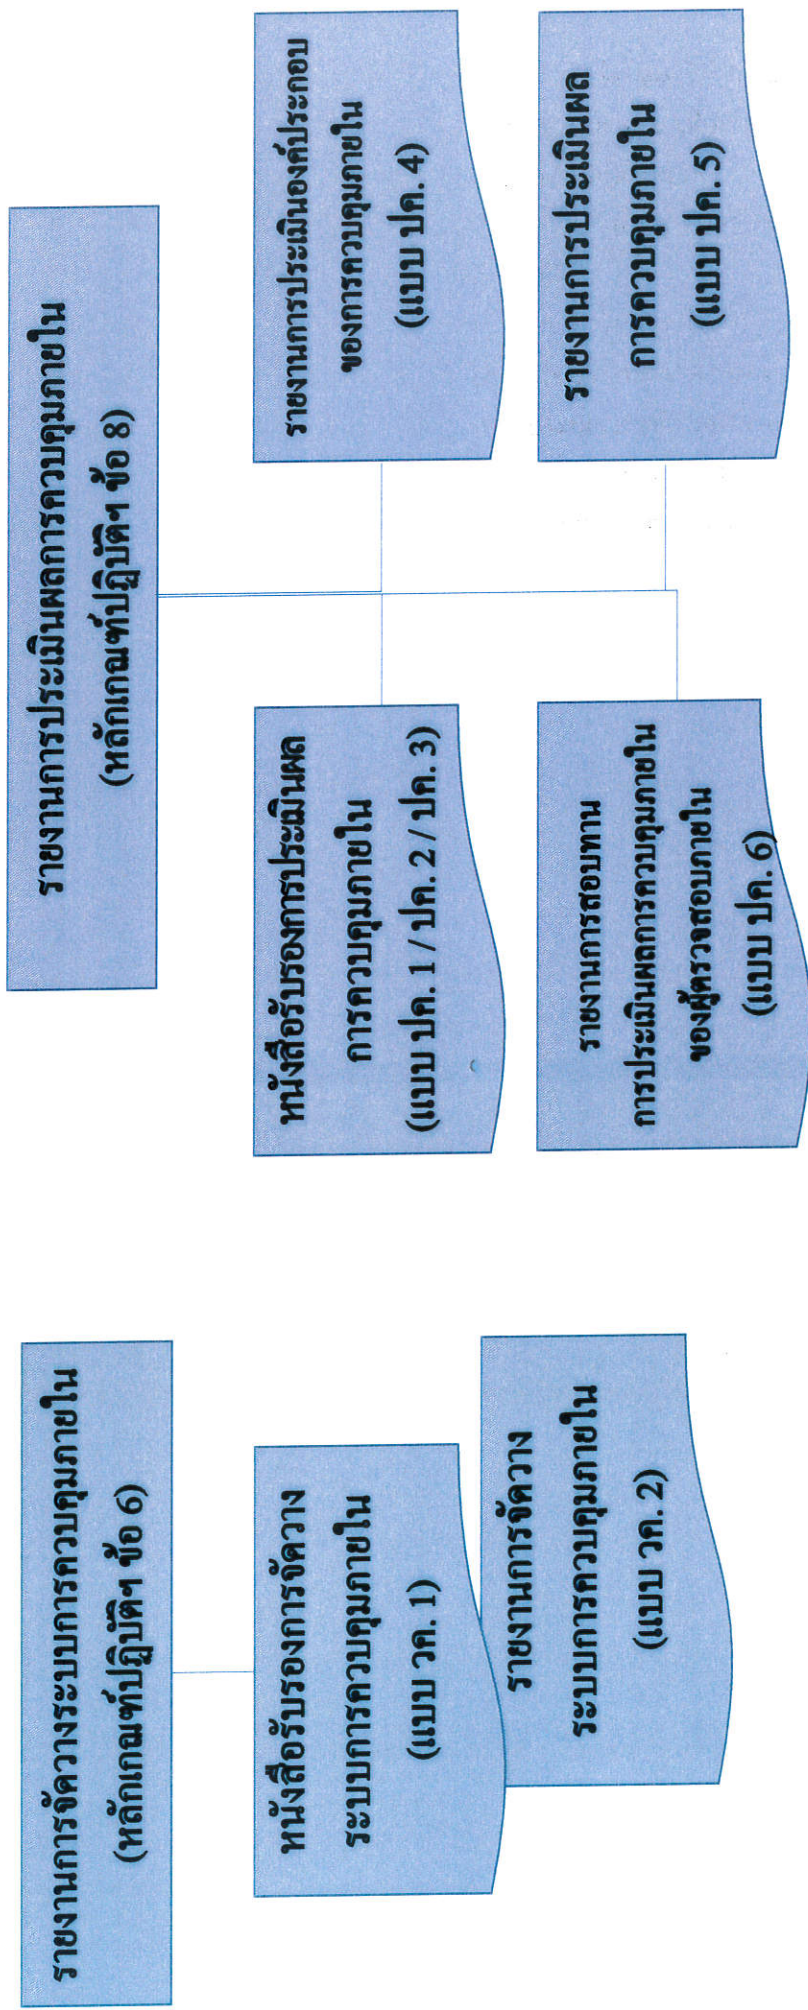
รายงานการจัดวางระบบการควบคุมภายใน
(หลักเกณฑ์ปฏิบัติฯ ข้อ 6)

หนังสือรับรองการจัดวางระบบการควบคุมภายใน
(แบบ วค. 1)

รายงานการจัดวางระบบการควบคุมภายใน
(แบบ วค. 2)

รายงานการประเมินผลการควบคุมภายใน
(หลักเกณฑ์ปฏิบัติฯ ข้อ 8)

หนังสือรับรองการประเมินผลการควบคุมภายใน
(แบบ ปค. 1 / ปค. 2 / ปค. 3)

รายงานการสอบทานการประเมินผลการควบคุมภายในของผู้ตรวจสอบภายใน
(แบบ ปค. 6)

รายงานการประเมินองค์ประกอบของการควบคุมภายใน
(แบบ ปค. 4)

รายงานการประเมินผลการควบคุมภายใน
(แบบ ปค. 5)